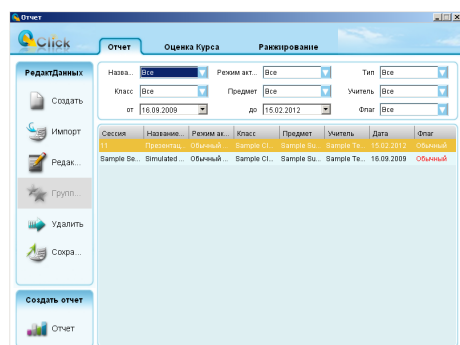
Отчет

Click

Отчет
Оценка Курса
Ранжирование

РедактДанных

Создать

Импорт

Редак...

Групп...

Удалить

Сохра...

Создать отчет

Отчет

Назва... Все
Режим акт... Все
Тип Все
Класс Все
Предмет Все
Учитель Все
от 16.09.2009
до 15.02.2012
Флаг Все

| Сессия | Название... | Режим ак... | Класс | Предмет | Учитель | Дата | Флаг |
|---|---|---|---|---|---|---|---|
| 11 | Презентац... | Обычный... | Sample Cl... | Sample Su... | Sample Te... | 15.02.2012 | Обычный |
| Sample Se... | Simulated ... | Обычный... | Sample Cl... | Sample Su... | Sample Te... | 16.09.2009 | Обычный |